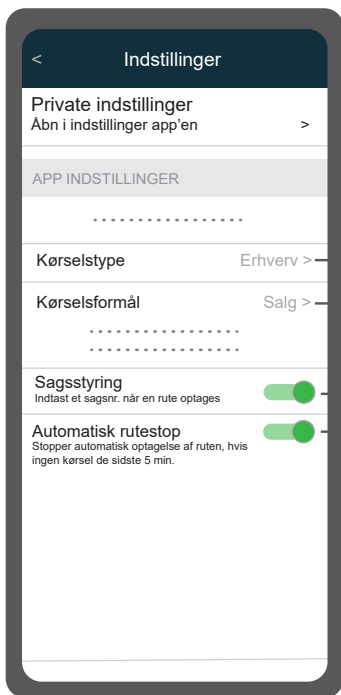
<

Indstillinger

Private indstillinger
Åbn i indstillinger app'en >

APP INDSTILLINGER

Kørselstype Erhverv >

Kørselsformål Salg >

Sagsstyring
Indtast et sagsnr. når en rute optages

Automatisk rutestop
Stopper automatisk optagelse af ruten, hvis ingen kørsel de sidste 5 min.